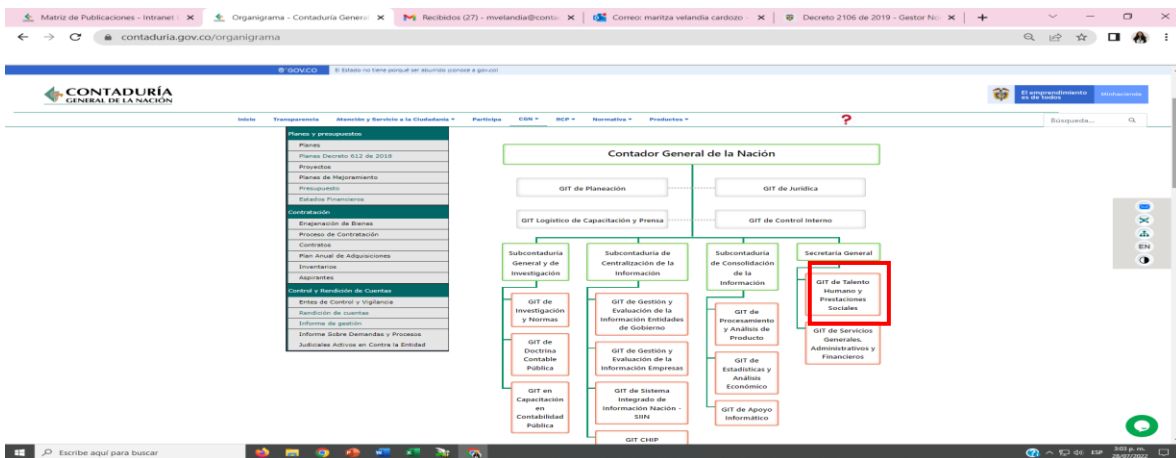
Matriz de Publicaciones - Intranet ×
Organigrama - Contaduría General ×
Recibidos (27) - mvelandia@conta ×
Correo: maritza velandia cardozo ×
Decreto 2106 de 2019 - Gestor No ×
+

contaduria.gov.co/organigrama

GOV.CO
El Estado no tiene porqué ser aburrido ¡conoce a gov.co!

CONTADURÍA
GENERAL DE LA NACIÓN

El emprendimiento es de todos
Minhacienda

Inicio
Transparencia
Atención y Servicio a la Ciudadanía
Participa
CGN
RCP
Normativa
Productos
?
Búsqueda...

Planes y presupuestos
Planes
Planes Decreto 612 de 2018
Proyectos
Planes de Mejoramiento
Presupuesto
Estados Financieros
Contratación
Enajenación de Bienes
Proceso de Contratación
Contratos
Plan Anual de Adquisiciones
Inventarios
Aspirantes
Control y Rendición de Cuentas
Entes de Control y Vigilancia
Rendición de cuentas
Informe de gestión
Informe Sobre Demandas y Procesos
Judiciales Activos en Contra la Entidad

Contador General de la Nación
GIT de Planeación
GIT de Jurídica
GIT Logístico de Capacitación y Prensa
GIT de Control Interno
Subcontaduría General y de Investigación
Subcontaduría de Centralización de la Información
Subcontaduría de Consolidación de la Información
Secretaría General
GIT de Investigación y Normas
GIT de Doctrina Contable Pública
GIT en Capacitación en Contabilidad Pública
GIT de Gestión y Evaluación de la Información Entidades de Gobierno
GIT de Gestión y Evaluación de la Información Empresas
GIT de Sistema Integrado de Información Nación - SIIN
GIT CHIP
GIT de Procesamiento y Análisis de Producto
GIT de Estadísticas y Análisis Económico
GIT de Apoyo Informático
GIT de Talento Humano y Prestaciones Sociales
GIT de Servicios Generales, Administrativos y Financieros

EN

Escribe aquí para buscar
ESP
3:03 p. m.
28/07/2022